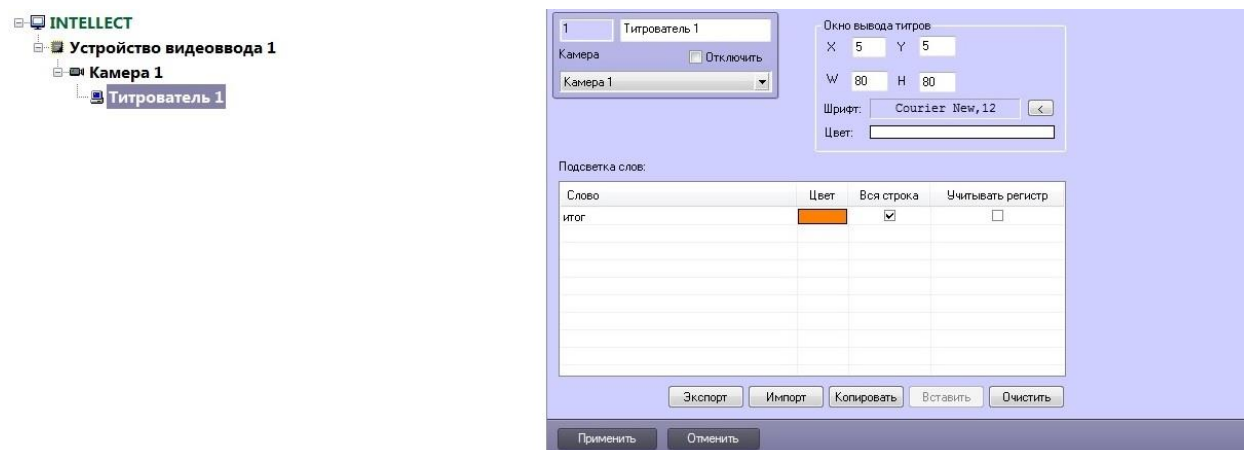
INTELLECT
Устройство видеоввода 1
Камера 1
Титрователь 1

1
Титрователь 1
Камера
Отключить
Камера 1

Окно вывода титров
X 5 Y 5
W 80 H 80
Шрифт: Courier New,12 <
Цвет:

Подсветка слов:

| Слово | Цвет | Вся строка | Учитывать регистр |
|---|---|---|---|
| итог | | ☑ | ☐ |

Экспорт Импорт Копировать Вставить Очистить

Применить Отменить